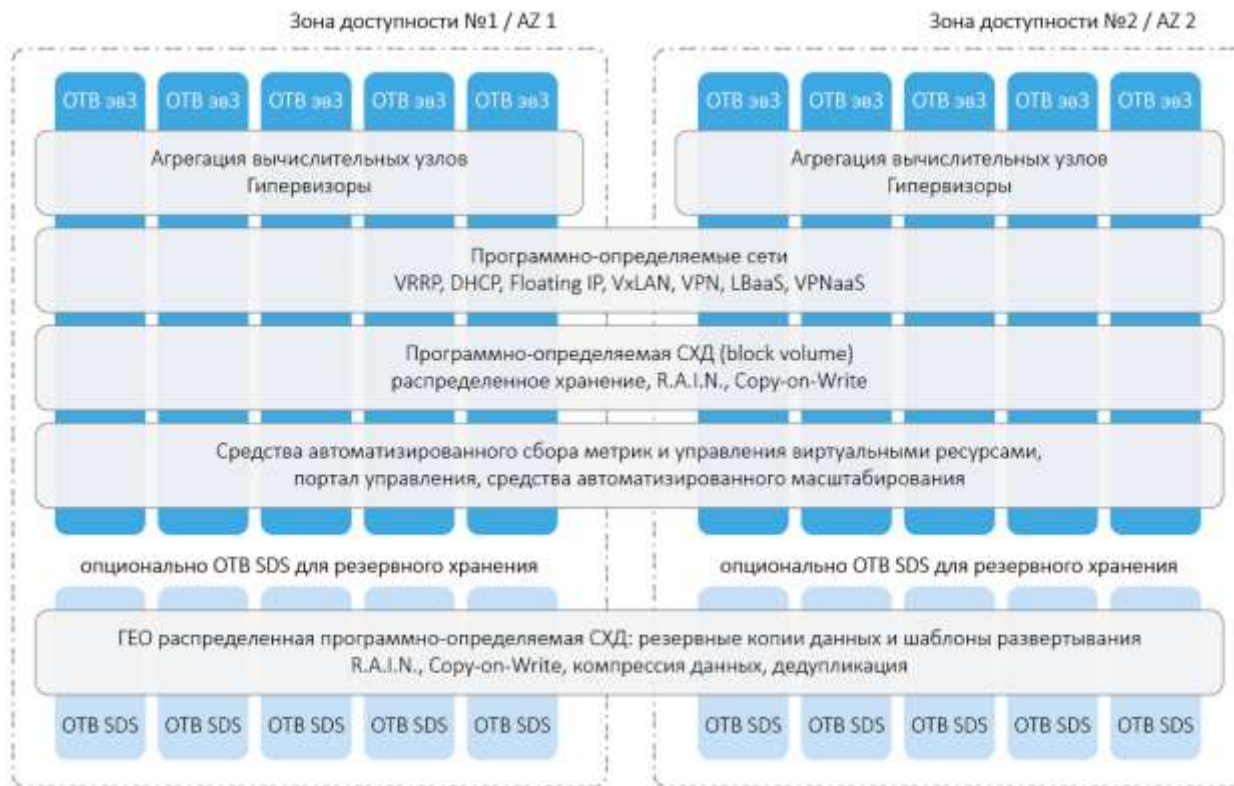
Зона доступности №1 / AZ 1

Зона доступности №2 / AZ 2

ОТВ эвЗ ОТВ эвЗ ОТВ эвЗ ОТВ эвЗ ОТВ эвЗ

ОТВ эвЗ ОТВ эвЗ ОТВ эвЗ ОТВ эвЗ ОТВ эвЗ

Агрегация вычислительных узлов
Гипервизоры

Агрегация вычислительных узлов
Гипервизоры

Программно-определяемые сети
VRRP, DHCP, Floating IP, VxLAN, VPN, LBaaS, VPNaaS

Программно-определяемая СХД (block volume)
распределенное хранение, R.A.I.N., Copy-on-Write

Средства автоматизированного сбора метрик и управления виртуальными ресурсами,
портал управления, средства автоматизированного масштабирования

опционально ОТВ SDS для резервного хранения

опционально ОТВ SDS для резервного хранения

ГЕО распределенная программно-определяемая СХД: резервные копии данных и шаблоны развертывания
R.A.I.N., Copy-on-Write, компрессия данных, дедупликация

ОТВ SDS ОТВ SDS ОТВ SDS ОТВ SDS ОТВ SDS

ОТВ SDS ОТВ SDS ОТВ SDS ОТВ SDS ОТВ SDS